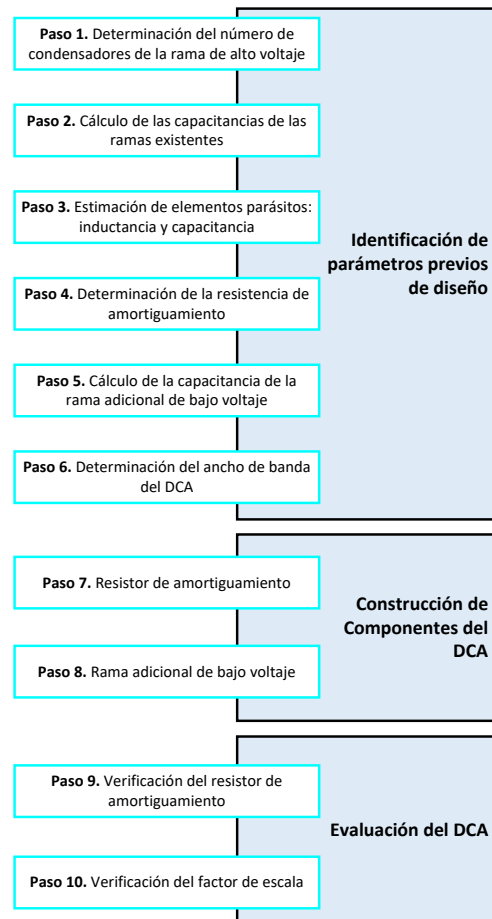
**Paso 1.** Determinación del número de condensadores de la rama de alto voltaje

**Paso 2.** Cálculo de las capacitancias de las ramas existentes

**Paso 3.** Estimación de elementos parásitos: inductancia y capacitancia

**Paso 4.** Determinación de la resistencia de amortiguamiento

**Paso 5.** Cálculo de la capacitancia de la rama adicional de bajo voltaje

**Paso 6.** Determinación del ancho de banda del DCA

**Identificación de parámetros previos de diseño**

**Paso 7.** Resistor de amortiguamiento

**Paso 8.** Rama adicional de bajo voltaje

**Construcción de Componentes del DCA**

**Paso 9.** Verificación del resistor de amortiguamiento

**Paso 10.** Verificación del factor de escala

**Evaluación del DCA**